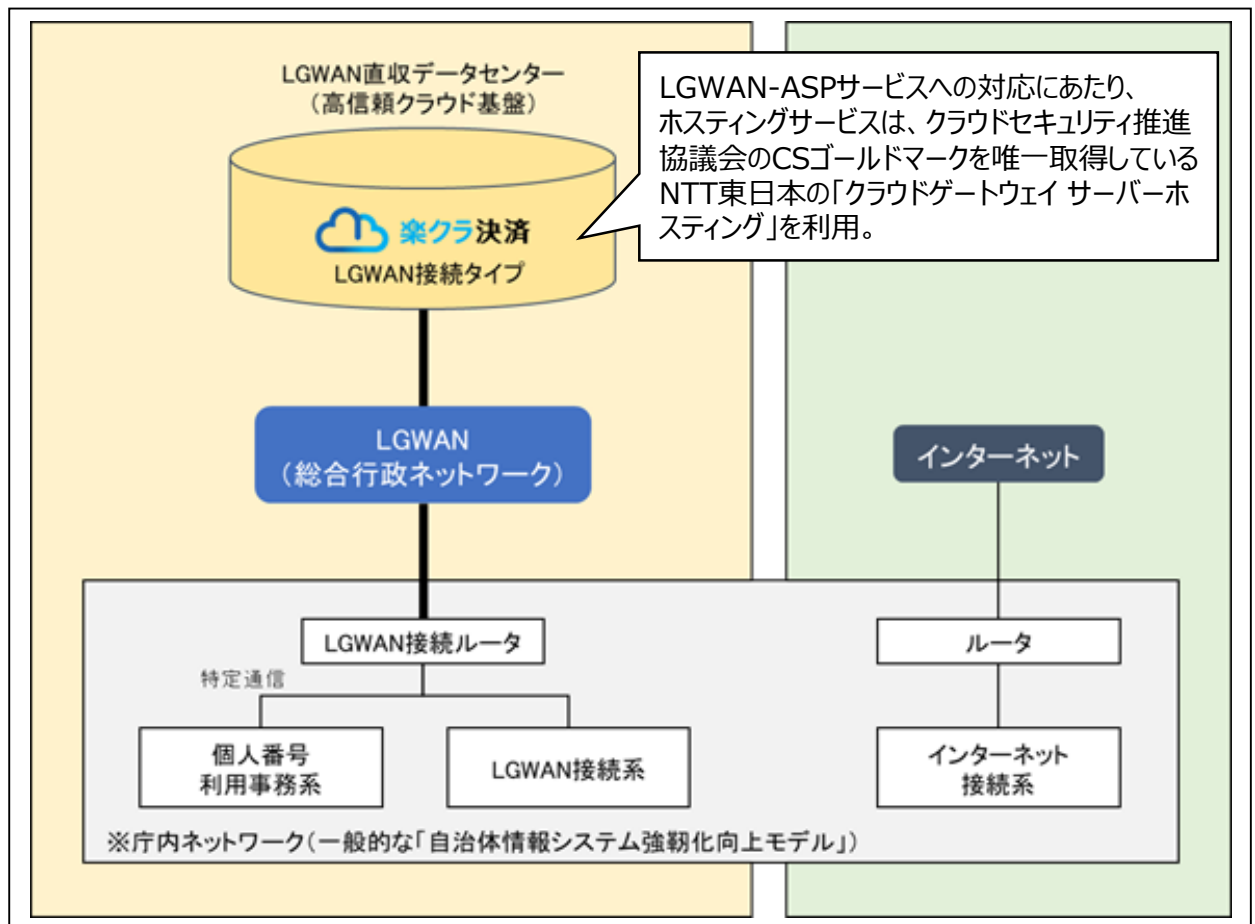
LGWAN直収データセンター
（高信頼クラウド基盤）

LGWAN-ASPサービスへの対応にあたり、ホスティングサービスは、クラウドセキュリティ推進協議会のCSゴールドマークを唯一取得しているNTT東日本の「クラウドゲートウェイ サーバーホスティング」を利用。

楽クラ決済
LGWAN接続タイプ

LGWAN
（総合行政ネットワーク）

インターネット

LGWAN接続ルータ

ルータ

特定通信

個人番号
利用事務系

LGWAN接続系

インターネット
接続系

※庁内ネットワーク（一般的な「自治体情報システム強靭化向上モデル」）